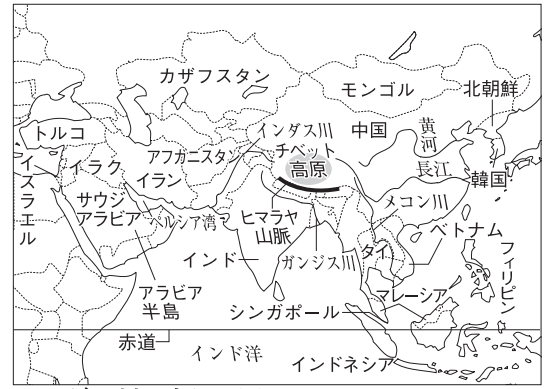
カザフスタン
モンゴル
北朝鮮
トルコ
インダス川
チベット
高原
中国
黄河
イスラエル
イラク
アフガニスタン
イラン
長江
韓国
サウジアラビア
ペルシア湾
ヒマラヤ山脈
メコン川
ベトナム
インド
ガンジス川
タイ
フィリピン
アラビア半島
マレーシア
シンガポール
赤道
インド洋
インドネシア